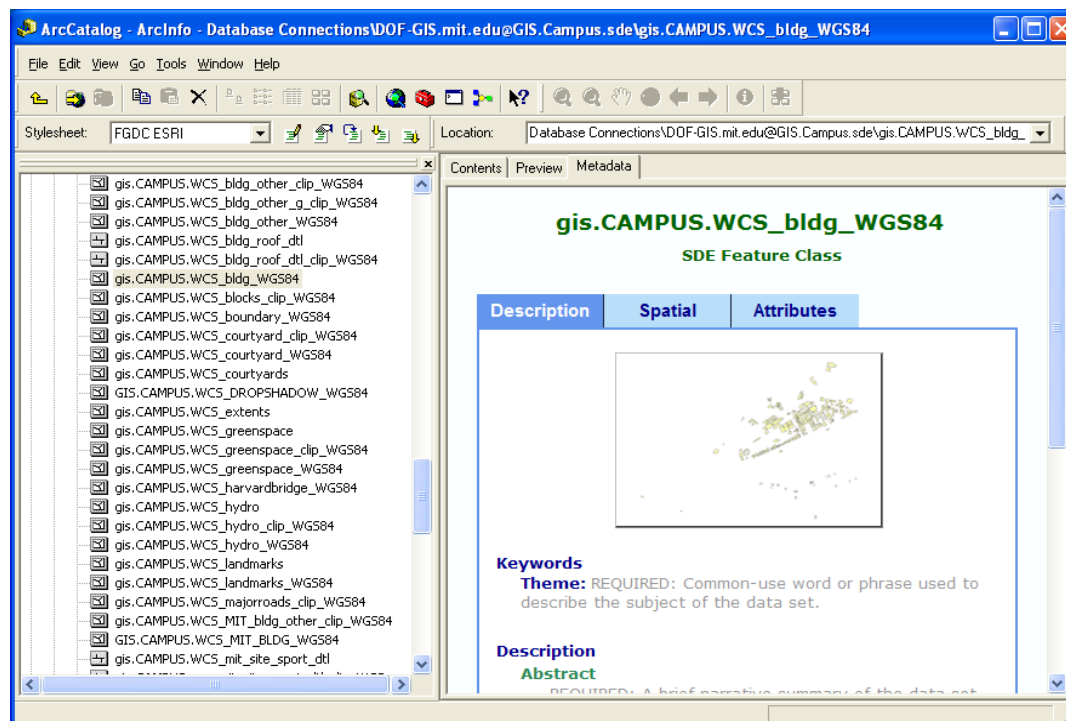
ArcCatalog - ArcInfo - Database Connections\DOF-GIS.mit.edu@GIS.Campus.sde\gis.CAMPUS.WCS_bldg_WGS84

File Edit View Go Tools Window Help

Stylesheet: FGDC ESRI

Location: Database Connections\DOF-GIS.mit.edu@GIS.Campus.sde\gis.CAMPUS.WCS_bldg_

gis.CAMPUS.WCS_bldg_other_clip_WGS84
gis.CAMPUS.WCS_bldg_other_g_clip_WGS84
gis.CAMPUS.WCS_bldg_other_WGS84
gis.CAMPUS.WCS_bldg_roof_dtl
gis.CAMPUS.WCS_bldg_roof_dtl_clip_WGS84
gis.CAMPUS.WCS_bldg_WGS84
gis.CAMPUS.WCS_blocks_clip_WGS84
gis.CAMPUS.WCS_boundary_WGS84
gis.CAMPUS.WCS_courtyard_clip_WGS84
gis.CAMPUS.WCS_courtyard_WGS84
gis.CAMPUS.WCS_courtyards
GIS.CAMPUS.WCS_DROPSHADOW_WGS84
gis.CAMPUS.WCS_extents
gis.CAMPUS.WCS_greenspace
gis.CAMPUS.WCS_greenspace_clip_WGS84
gis.CAMPUS.WCS_greenspace_WGS84
gis.CAMPUS.WCS_harvardbridge_WGS84
gis.CAMPUS.WCS_hydro
gis.CAMPUS.WCS_hydro_clip_WGS84
gis.CAMPUS.WCS_hydro_WGS84
gis.CAMPUS.WCS_landmarks
gis.CAMPUS.WCS_landmarks_WGS84
gis.CAMPUS.WCS_majorroads_clip_WGS84
gis.CAMPUS.WCS_MIT_bldg_other_clip_WGS84
GIS.CAMPUS.WCS_MIT_BLDG_WGS84
gis.CAMPUS.WCS_mit_site_sport_dtl
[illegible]

Contents Preview Metadata

gis.CAMPUS.WCS_bldg_WGS84
SDE Feature Class

Description Spatial Attributes

Keywords
Theme: REQUIRED: Common-use word or phrase used to describe the subject of the data set.

Description
Abstract
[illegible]